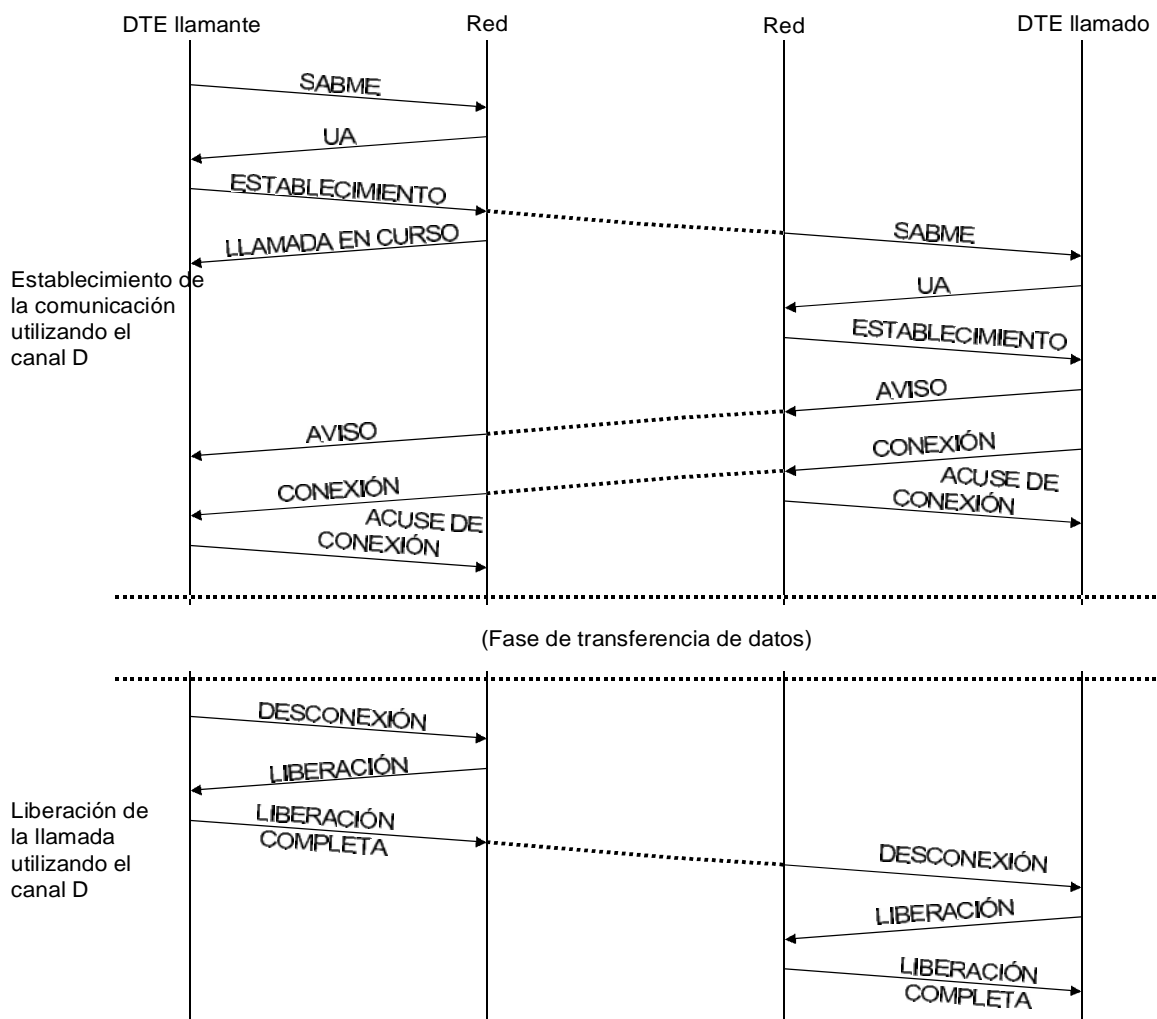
DTE llamante
Red
Red
DTE llamado

SABME
UA
ESTABLECIMIENTO
LLAMADA EN CURSO
SABME
UA
ESTABLECIMIENTO
AVISO
AVISO
CONEXIÓN
CONEXIÓN
ACUSE DE CONEXIÓN
ACUSE DE CONEXIÓN

Establecimiento de la comunicación utilizando el canal D

(Fase de transferencia de datos)

DESCONEXIÓN
LIBERACIÓN
LIBERACIÓN COMPLETA
DESCONEXIÓN
LIBERACIÓN
LIBERACIÓN COMPLETA

Liberación de la llamada utilizando el canal D